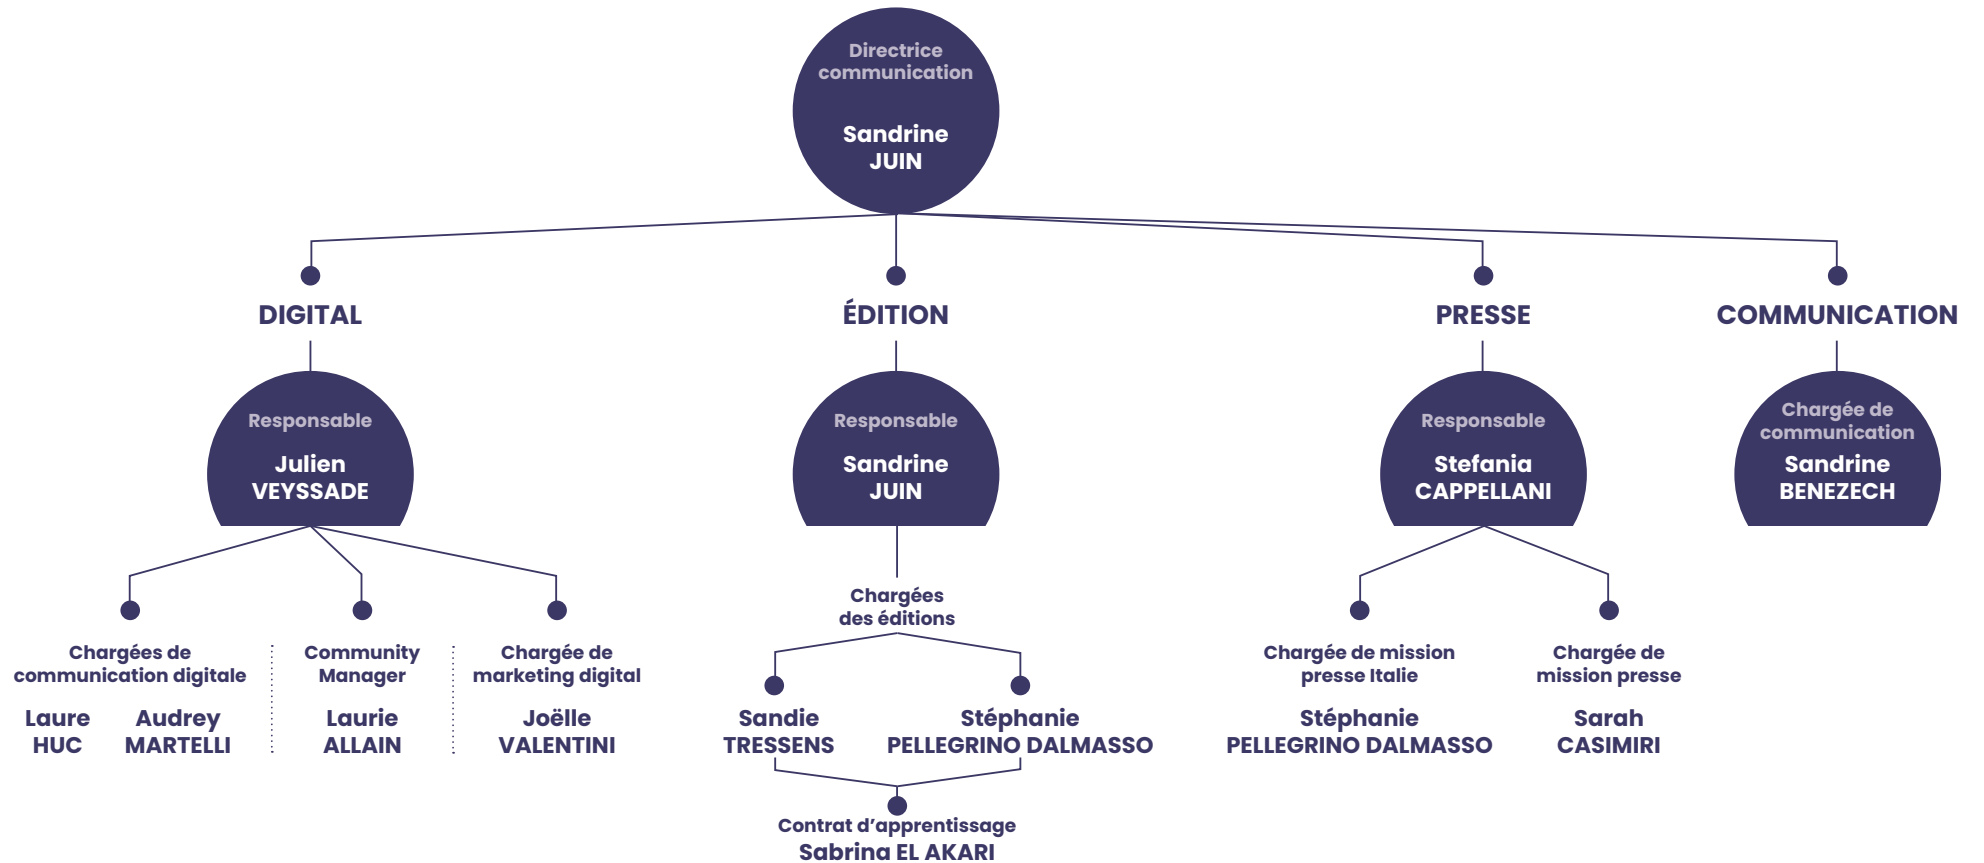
Directrice communication

Sandrine JUIN

DIGITAL

ÉDITION

PRESSE

COMMUNICATION

Responsable

Julien VEYSSADE

Responsable

Sandrine JUIN

Responsable

Stefania CAPPELLANI

Chargée de communication

Sandrine BENEZECH

Chargées de communication digitale

Laure HUC

Audrey MARTELLI

Community Manager

Laurie ALLAIN

Chargée de marketing digital

Joëlle VALENTINI

Chargées des éditions

Sandie TRESSENS

Stéphanie PELLEGRINO DALMASSO

Contrat d'apprentissage

Sabrina EL AKARI

Chargée de mission presse Italie

Stéphanie PELLEGRINO DALMASSO

Chargée de mission presse

Sarah CASIMIRI